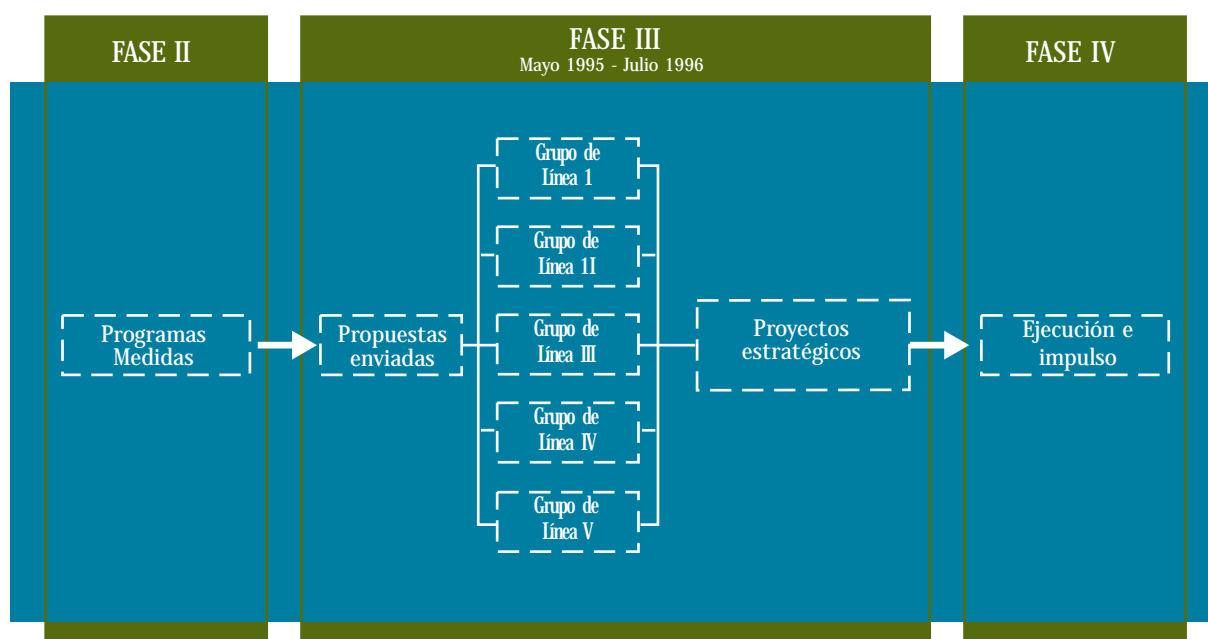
FASE II

FASE III
Mayo 1995 - Julio 1996

FASE IV

Programas Medidas

Propuestas enviadas

Grupo de Línea 1

Grupo de Línea 1I

Grupo de Línea III

Grupo de Línea IV

Grupo de Línea V

Proyectos estratégicos

Ejecución e impulso